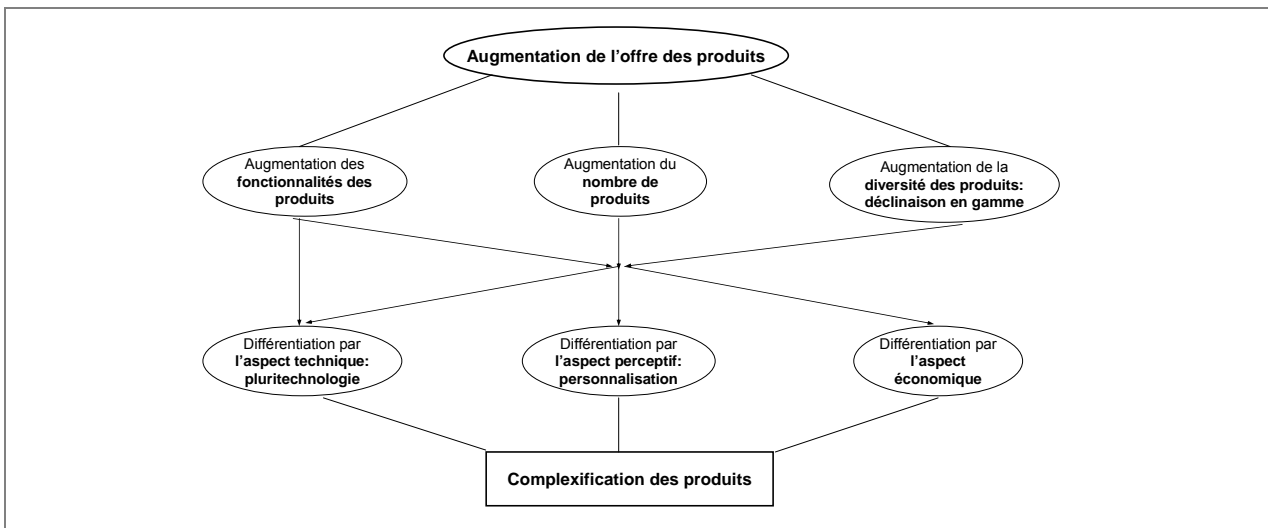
Augmentation de l’offre des produits

Augmentation des fonctionnalités des produits

Augmentation du nombre de produits

Augmentation de la diversité des produits: déclinaison en gamme

Différentiation par l’aspect technique: pluritechnologie

Différentiation par l’aspect perceptif: personnalisation

Différentiation par l’aspect économique

Complexification des produits